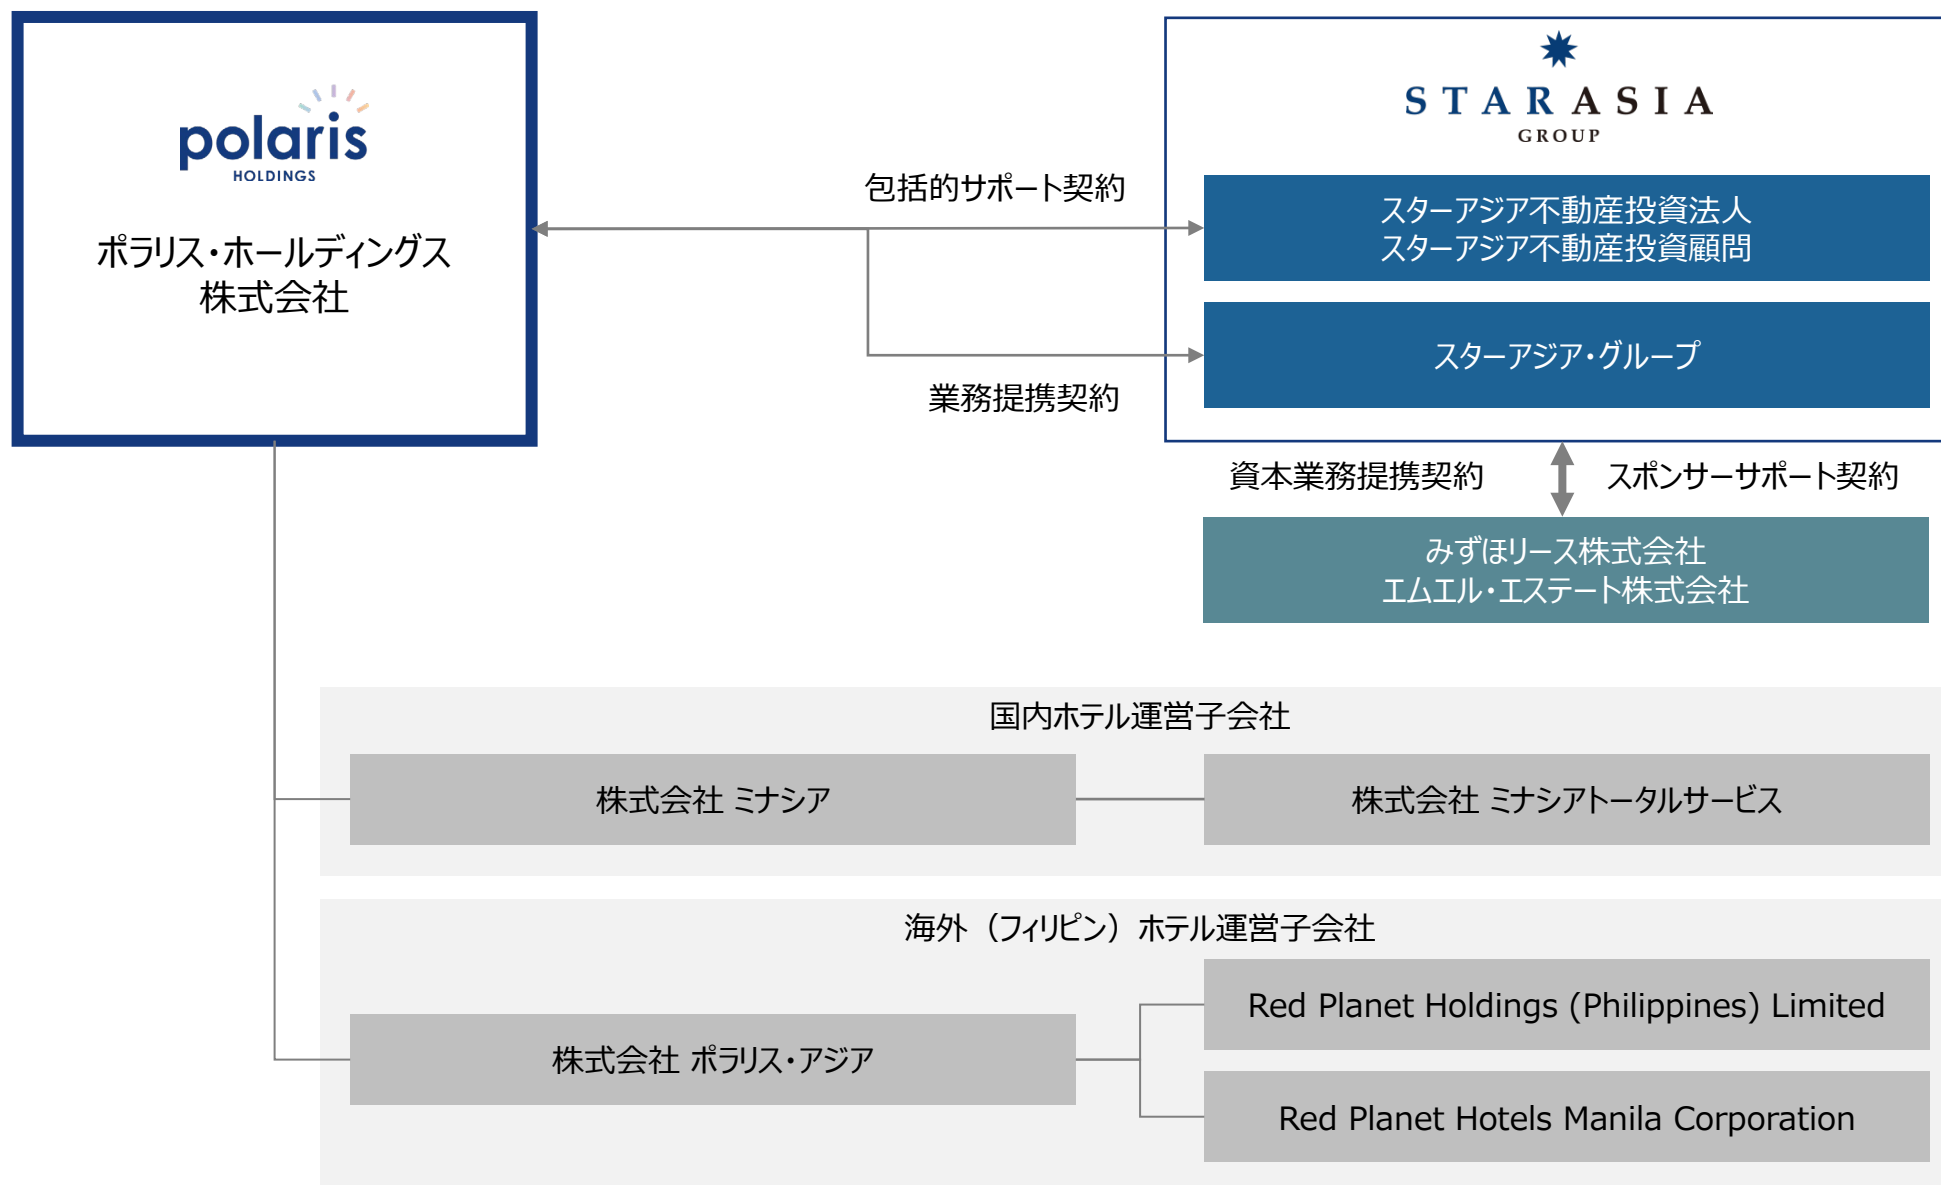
polaris
HOLDINGS
ポラリス・ホールディングス
株式会社

包括的サポート契約

業務提携契約

STARASIA
GROUP

スターアジア不動産投資法人
スターアジア不動産投資顧問

スターアジア・グループ

資本業務提携契約

スポンサーサポート契約

みずほリース株式会社
エムエル・エステート株式会社

国内ホテル運営子会社

株式会社 ミナシア

株式会社 ミナシアトータルサービス

海外（フィリピン）ホテル運営子会社

株式会社 ポラリス・アジア

Red Planet Holdings (Philippines) Limited

Red Planet Hotels Manila Corporation